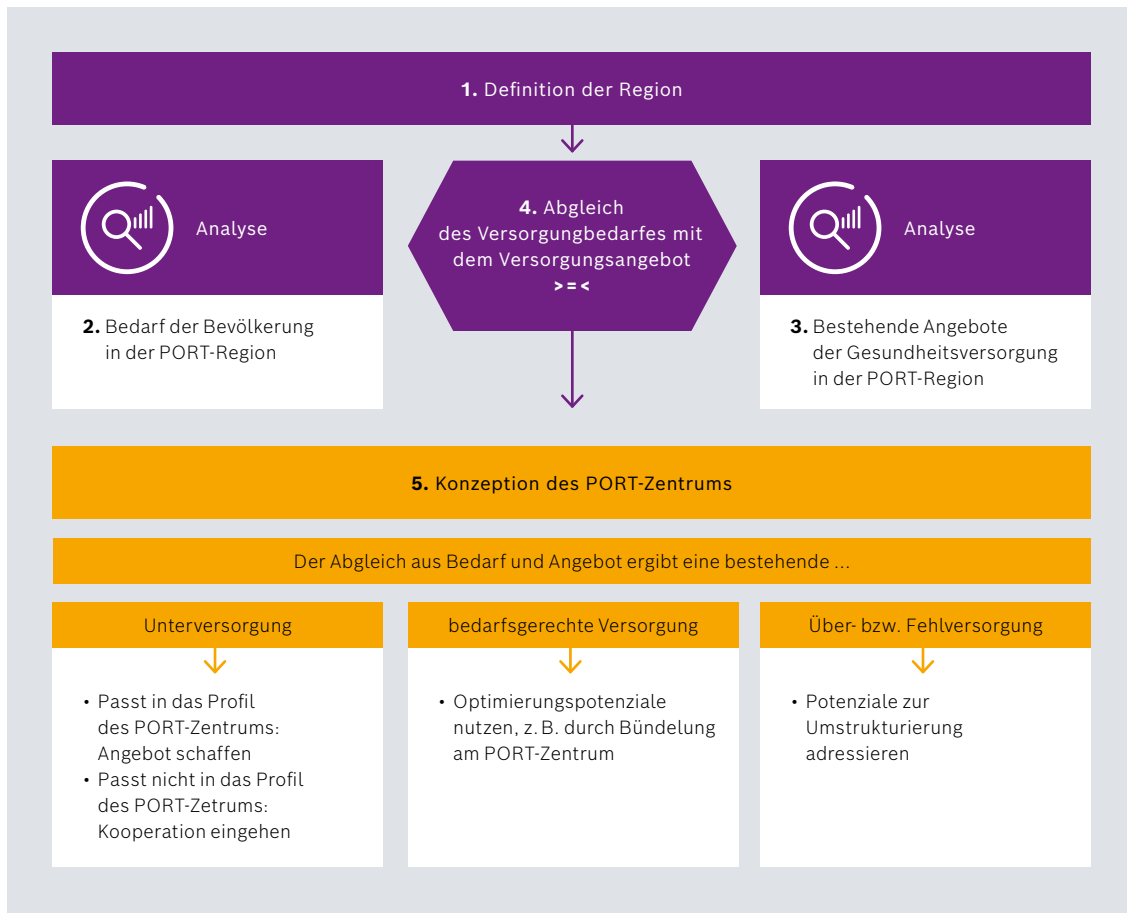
**1.** Definition der Region

Analyse

**2.** Bedarf der Bevölkerung in der PORT-Region

**4.** Abgleich des Versorgungbedarfes mit dem Versorgungsangebot
> = <

Analyse

**3.** Bestehende Angebote der Gesundheitsversorgung in der PORT-Region

**5.** Konzeption des PORT-Zentrums

Der Abgleich aus Bedarf und Angebot ergibt eine bestehende ...

Unterversorgung

- Passt in das Profil des PORT-Zentrums: Angebot schaffen
- Passt nicht in das Profil des PORT-Zetrums: Kooperation eingehen

bedarfsgerechte Versorgung

- Optimierungspotenziale nutzen, z. B. durch Bündelung am PORT-Zentrum

Über- bzw. Fehlversorgung

- Potenziale zur Umstrukturierung adressieren